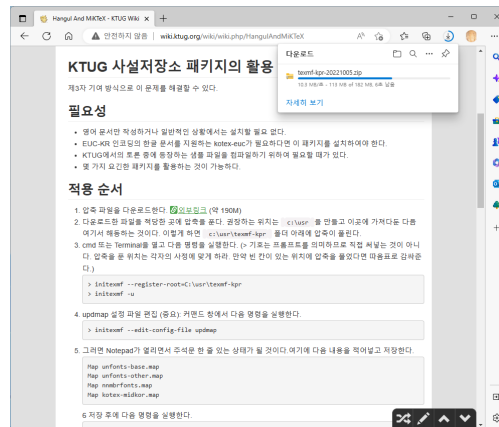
Hangul And MiKTeX - KTUG Wiki ×
+
안전하지 않음 | wiki.ktug.org/wiki/wiki.php/HangulAndMiKTeX

다운로드

texmf-kpr-20221005.zip
10.3 MB/초 - 119 MB 중 182 MB, 6분 남음

자세히 보기

KTUG 사설저장소 패키지의 활용

제3자 기여 방식으로 이 문제를 해결할 수 있다.

필요성

- 영어 문서만 작성하거나 일반적인 상황에서는 설치할 필요 없다.
- EUC-KR 인코딩의 한글 문서를 지원하는 kotex-euc가 필요하다면 이 패키지를 설치해야 한다.
- KTUG에서의 토론 중에 등장하는 샘플 파일을 컴파일하기 위하여 필요할 때가 있다.
- 몇 가지 요긴한 패키지를 활용하는 것이 가능하다.

적용 순서

1. 압축 파일을 다운로드한다. 외부링크 (약 190M)
2. 다운로드한 파일을 적당한 곳에 압축을 푼다. 권장하는 위치는 c:\usr 를 만들고 이곳에 가져다둔 다음 여기서 해동하는 것이다. 이렇게 하면 c:\usr\texmf-kpr 폴더 아래에 압축이 풀린다.
3. cmd 또는 Terminal을 열고 다음 명령을 실행한다. (> 기호는 프롬프트를 의미하므로 직접 써넣는 것이 아니다. 압축을 푼 위치는 각자의 사정에 맞게 하라. 만약 빈 칸이 있는 위치에 압축을 풀었다면 따옴표로 감싸준다.)

> initexmf --register-root=C:\usr\texmf-kpr
> initexmf -u

4. updmap 설정 파일 편집 (중요): 커맨드 창에서 다음 명령을 실행한다.

> initexmf --edit-config-file updmap

5. 그러면 Notepad가 열리면서 주석문 한 줄 있는 상태가 될 것이다.여기에 다음 내용을 적어넣고 저장한다.

Map unfonts-base.map
Map unfonts-other.map
Map nnmbrfonts.map
Map kotex-midkor.map

6.저장 후에 다음 명령을 실행한다.